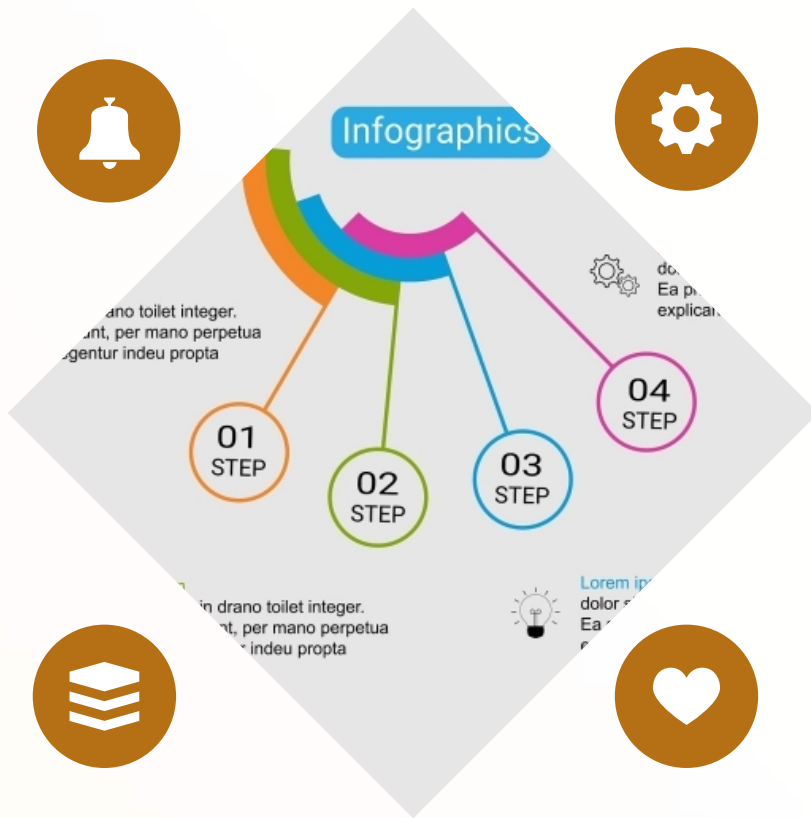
Infographics

dolor
Ea p
explica

drano toilet integer.
nt, per mano perpetua
gentur indeu propta

01
STEP

02
STEP

03
STEP

04
STEP

in drano toilet integer.
nt, per mano perpetua
indeu propta

Lorem ip
dolor s
Ea
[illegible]